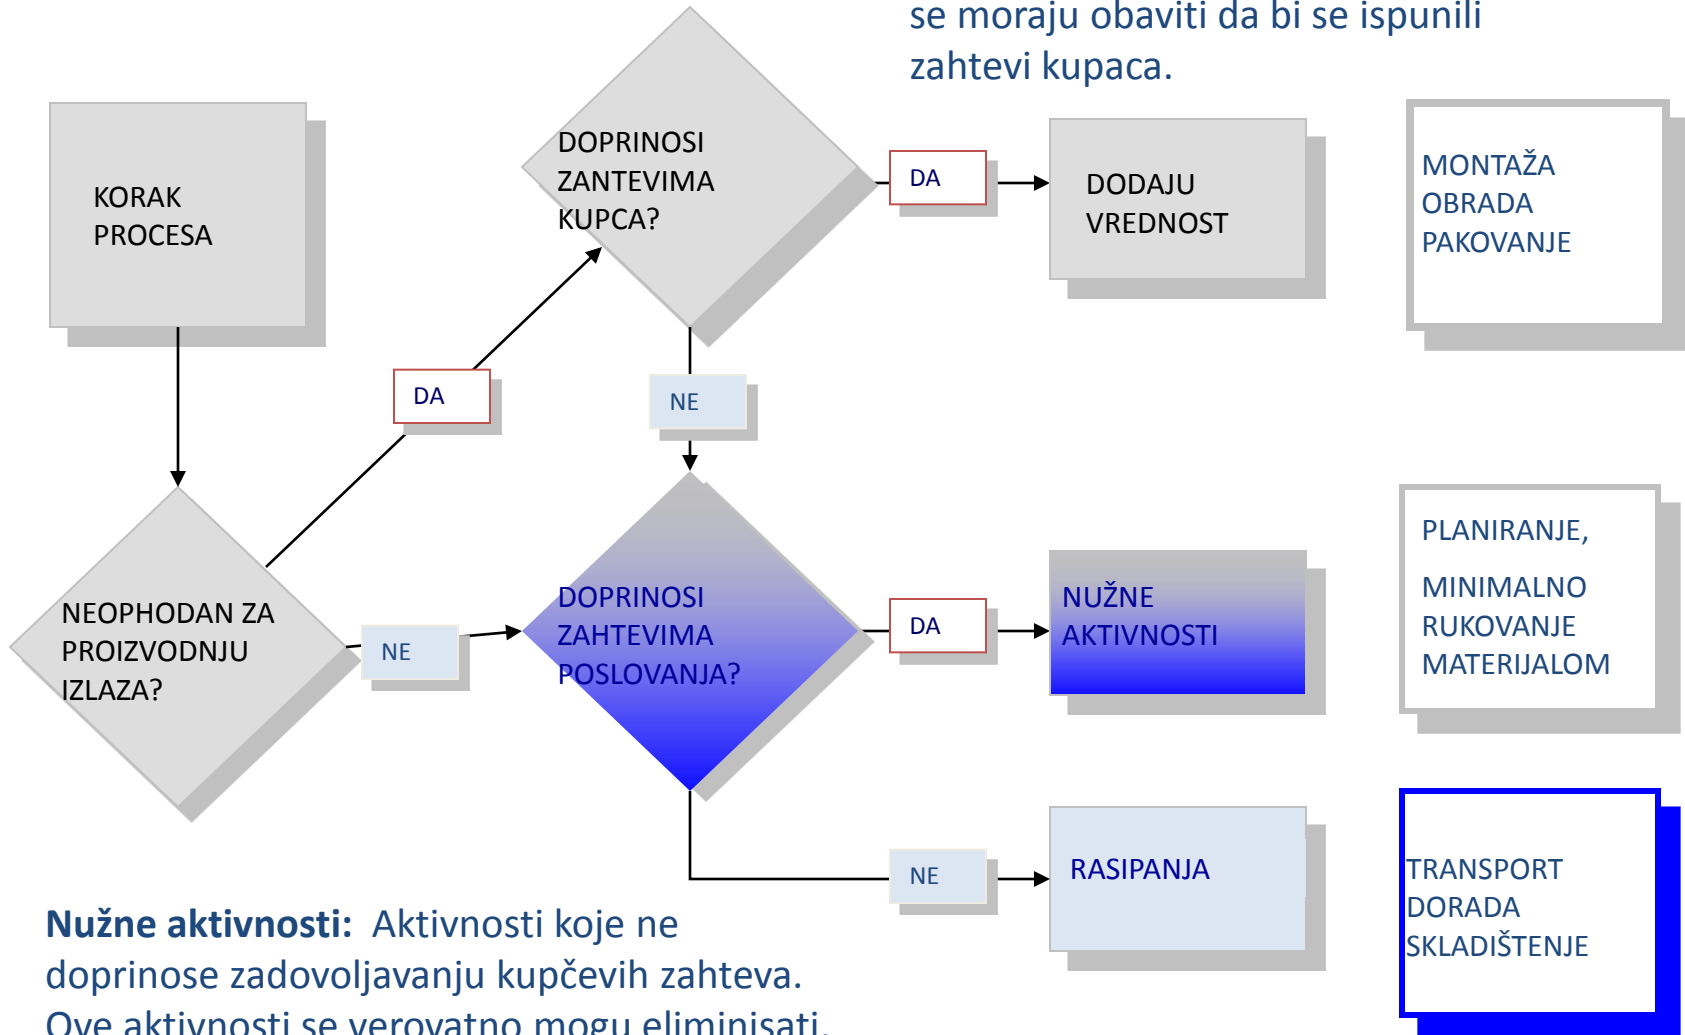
se moraju obaviti da bi se ispunili zahtevi kupaca.

KORAK PROCESA

DOPRINOSI ZANTEVIMA KUPCA?

DA

DODAJU VREDNOST

MONTAŽA
OBRADA
PAKOVANJE

DA

NE

NEOPHODAN ZA PROIZVODNJU IZLAZA?

NE

DOPRINOSI ZAHTEVIMA POSLOVANJA?

DA

NUŽNE AKTIVNOSTI

PLANIRANJE,

MINIMALNO RUKOVANJE MATERIJALOM

NE

RASIPANJA

TRANSPORT
DORADA
SKLADIŠTENJE

**Nužne aktivnosti:** Aktivnosti koje ne doprinose zadovoljavanju kupčevih zahteva. Ove aktivnosti se verovatno mogu eliminisati.